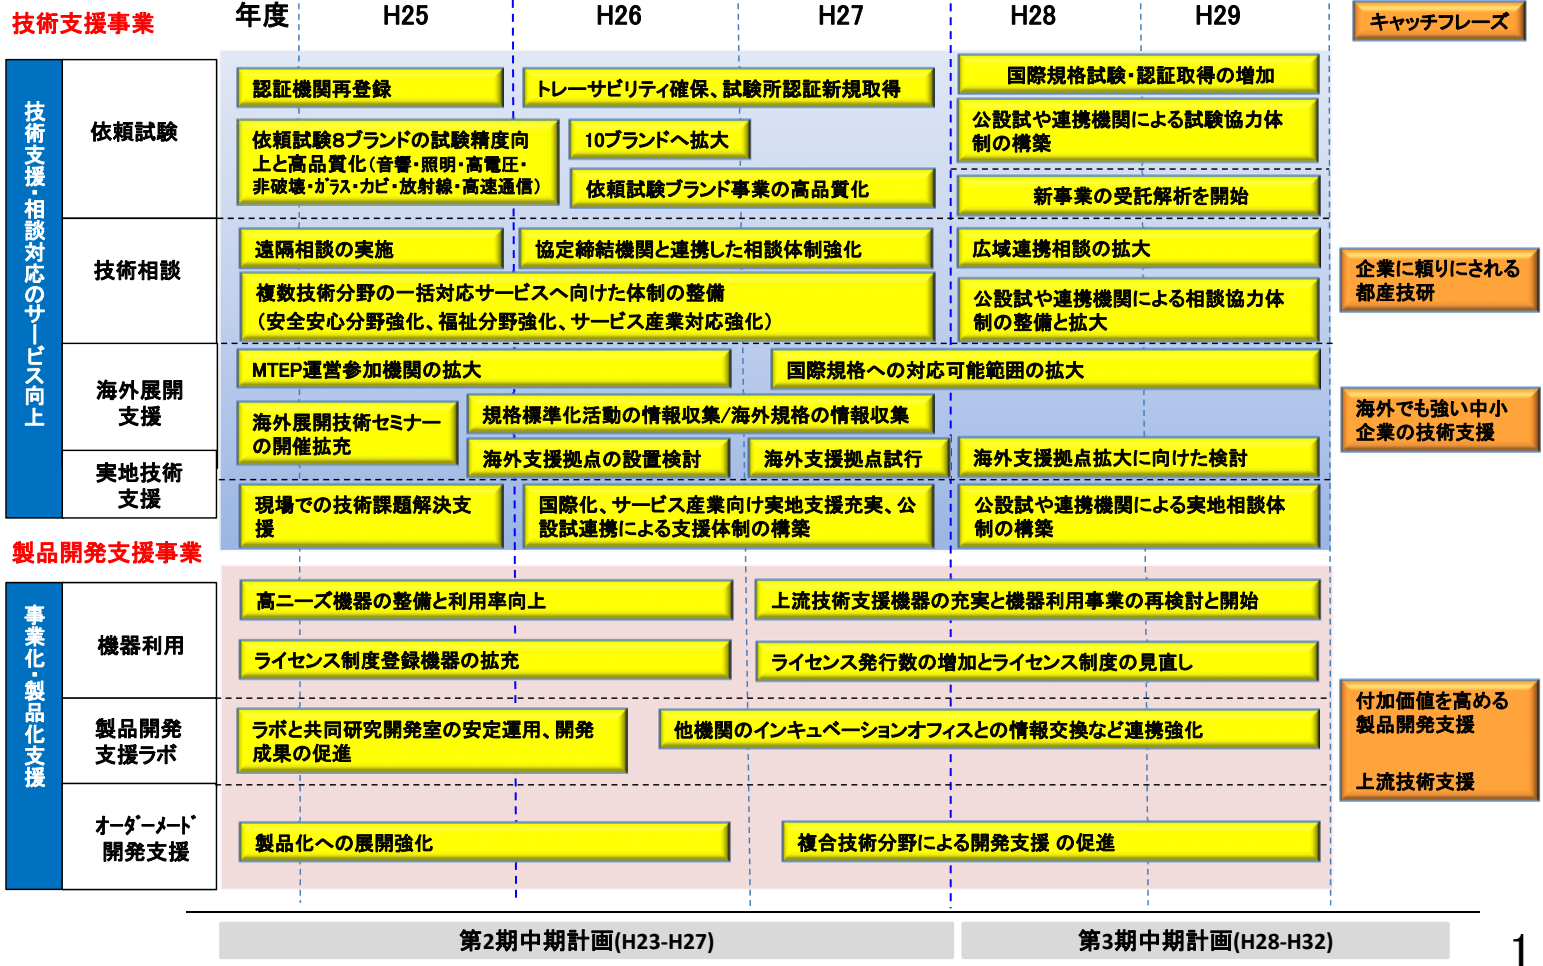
技術支援事業

年度 H25 H26 H27 H28 H29

キャッチフレーズ

技術支援・相談対応のサービス向上

依頼試験

認証機関再登録

トレーサビリティ確保、試験所認証新規取得

国際規格試験・認証取得の増加

依頼試験8ブランドの試験精度向上と高品質化(音響・照明・高電圧・非破壊・ガラス・カビ・放射線・高速通信)

10ブランドへ拡大

依頼試験ブランド事業の高品質化

公設試や連携機関による試験協力体制の構築

新事業の受託解析を開始

技術相談

遠隔相談の実施

協定締結機関と連携した相談体制強化

広域連携相談の拡大

複数技術分野の一括対応サービスへ向けた体制の整備(安全安心分野強化、福祉分野強化、サービス産業対応強化)

公設試や連携機関による相談協力体制の整備と拡大

企業に頼りにされる都産技研

海外展開支援

MTEP運営参加機関の拡大

国際規格への対応可能範囲の拡大

海外展開技術セミナーの開催拡充

規格標準化活動の情報収集/海外規格の情報収集

海外支援拠点の設置検討

海外支援拠点試行

海外支援拠点拡大に向けた検討

海外でも強い中小企業の技術支援

実地技術支援

現場での技術課題解決支援

国際化、サービス産業向け実地支援充実、公設試連携による支援体制の構築

公設試や連携機関による実地相談体制の構築

製品開発支援事業

事業化・製品化支援

機器利用

高ニーズ機器の整備と利用率向上

上流技術支援機器の充実と機器利用事業の再検討と開始

ライセンス制度登録機器の拡充

ライセンス発行数の増加とライセンス制度の見直し

製品開発支援ラボ

ラボと共同研究開発室の安定運用、開発成果の促進

他機関のインキュベーションオフィスとの情報交換など連携強化

付加価値を高める製品開発支援

上流技術支援

オーダーメード開発支援

製品化への展開強化

複合技術分野による開発支援 の促進

第2期中期計画(H23-H27)

第3期中期計画(H28-H32)

1